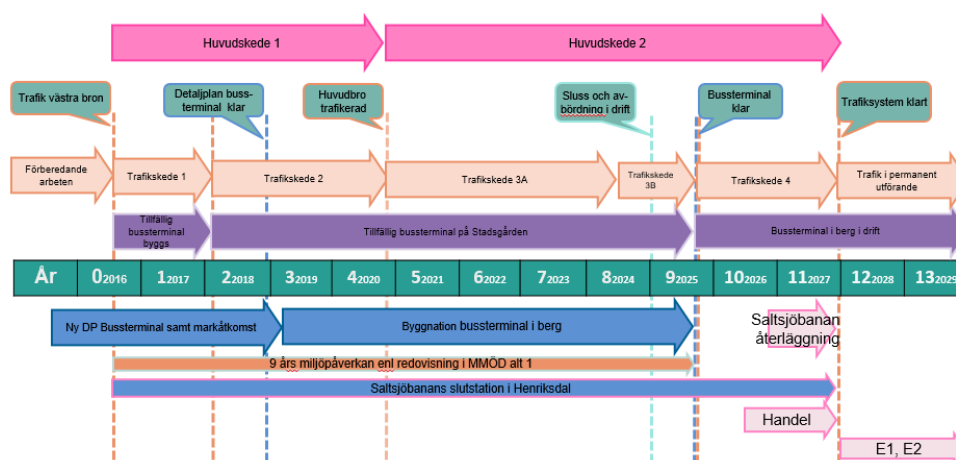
Huvudskede 1

Huvudskede 2

Trafik västra bron

Detaljplan bussterminal klar

Huvudbro trafikerad

Sluss och avbördning i drift

Bussterminal klar

Trafiksystem klart

Förberedande arbeten

Trafikskede 1

Trafikskede 2

Trafikskede 3A

Trafikskede 3B

Trafikskede 4

Trafik i permanent utförande

Tillfällig bussterminal byggs

Tillfällig bussterminal på Stadsgården

Bussterminal i berg i drift

År

$0_{2016}$

$1_{2017}$

$2_{2018}$

$3_{2019}$

$4_{2020}$

$5_{2021}$

$6_{2022}$

$7_{2023}$

$8_{2024}$

$9_{2025}$

$10_{2026}$

$11_{2027}$

$12_{2028}$

$13_{2029}$

Ny DP Bussterminal samt markåtkomst

Byggnation bussterminal i berg

Saltsjöbanan återläggning

9 års miljöpåverkan enl redovisning i MMÖD alt 1

Saltsjöbanans slutstation i Henriksdal

Handel

E1, E2